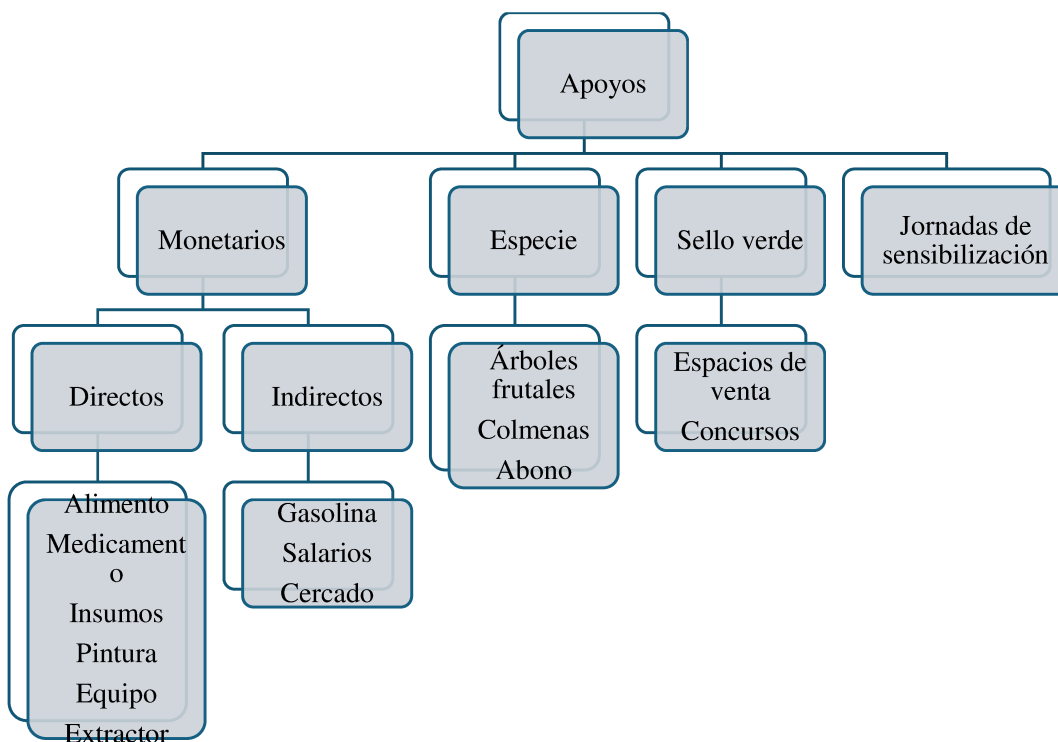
Apoyos

Monetarios

Especie

Sello verde

Jornadas de sensibilización

Directos

Indirectos

Árboles frutales
Colmenas
Abono

Espacios de venta
Concursos

Alimento
Medicamento
Insumos
Pintura
Equipo
Extractor

Gasolina
Salarios
Cercado